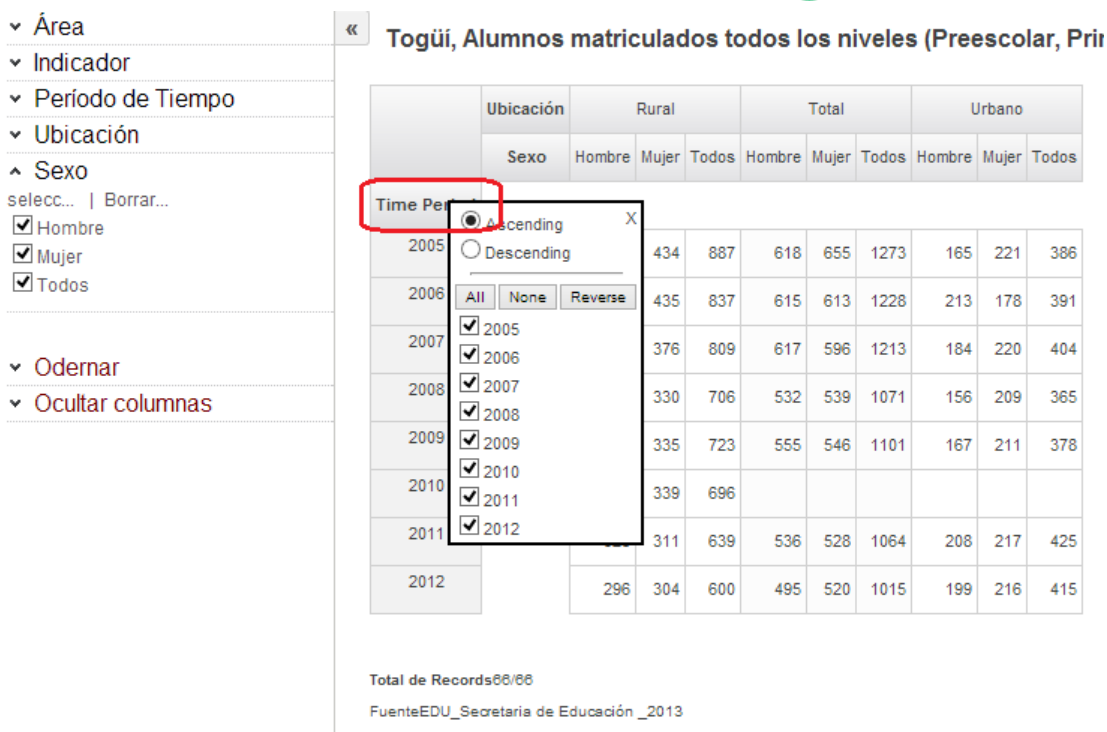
Área
Indicador
Período de Tiempo
Ubicación
Sexo
selecc... | Borrar...
Hombre
Mujer
Todos

Odernar
Ocultar columnas

«

Togüi, Alumnos matriculados todos los niveles (Preescolar, Pri

| | Ubicación | Rural | | | Total | | | Urbano | | |
|---|---|---|---|---|---|---|---|---|---|---|
| | Sexo | Hombre | Mujer | Todos | Hombre | Mujer | Todos | Hombre | Mujer | Todos |
| Time Per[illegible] | | | | | | | | | | |
| 2005 | | | 434 | 887 | 618 | 655 | 1273 | 165 | 221 | 386 |
| 2006 | | | 435 | 837 | 615 | 613 | 1228 | 213 | 178 | 391 |
| 2007 | | | 376 | 809 | 617 | 596 | 1213 | 184 | 220 | 404 |
| 2008 | | | 330 | 706 | 532 | 539 | 1071 | 156 | 209 | 365 |
| 2009 | | | 335 | 723 | 555 | 546 | 1101 | 167 | 211 | 378 |
| 2010 | | | 339 | 696 | | | | | | |
| 2011 | | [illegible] | 311 | 639 | 536 | 528 | 1064 | 208 | 217 | 425 |
| 2012 | | 296 | 304 | 600 | 495 | 520 | 1015 | 199 | 216 | 415 |

X
Ascending
Descending
All None Reverse
2005
2006
2007
2008
2009
2010
2011
2012

Total de Records66/66
FuenteEDU_Secretaria de Educación _2013